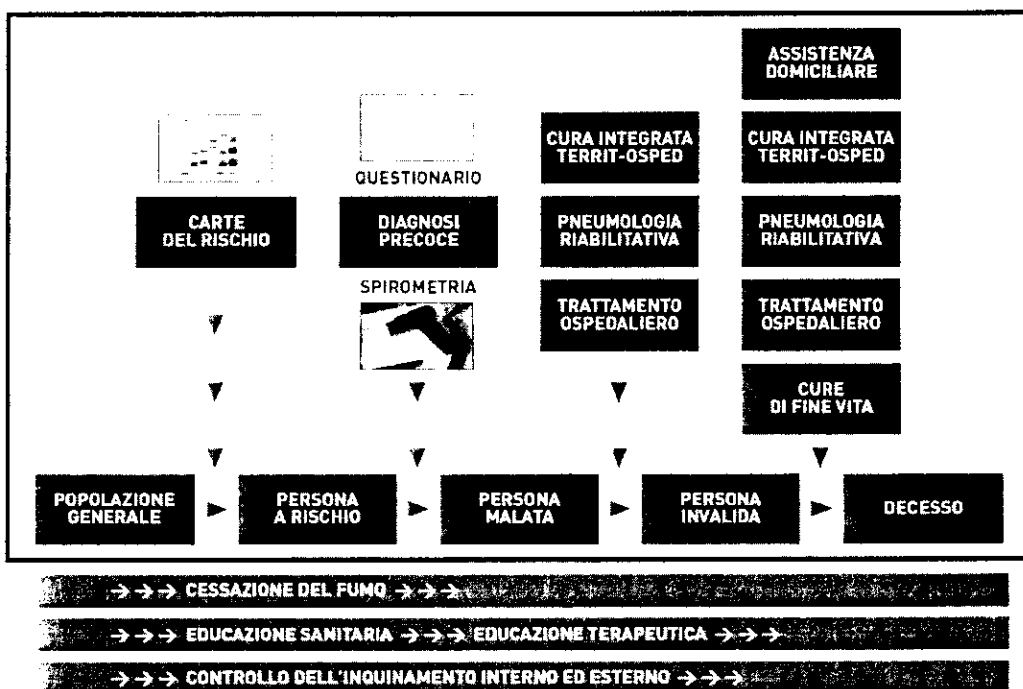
ASSISTENZA DOMICILIARE

QUESTIONARIO

CURA INTEGRATA TERRIT-OSPED

CURA INTEGRATA TERRIT-OSPED

CARTE DEL RISCHIO

DIAGNOSI PRECOCE

PNEUMOLOGIA RIABILITATIVA

PNEUMOLOGIA RIABILITATIVA

SPIROMETRIA

TRATTAMENTO OSPEDALIERO

TRATTAMENTO OSPEDALIERO

CURE DI FINE VITA

POPOLAZIONE GENERALE

PERSONA A RISCHIO

PERSONA MALATA

PERSONA INVALIDA

DECESSO

→→→ CESSAZIONE DEL FUMO →→→

→→→ EDUCAZIONE SANITARIA →→→ EDUCAZIONE TERAPEUTICA →→→

→→→ CONTROLLO DELL'INQUINAMENTO INTERNO ED ESTERNO →→→